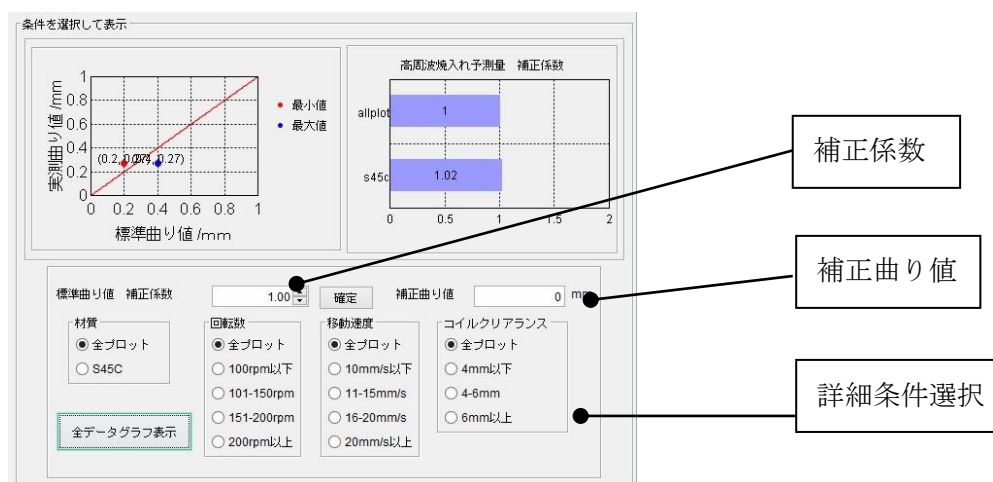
条件を選択して表示

実測曲り値 /mm
1
0.8
0.6
0.4
0.2
0
0 0.2 0.4 0.6 0.8 1
標準曲り値 /mm
(0.2,0.27)
(0.4,0.27)
● 最小値
● 最大値

高周波焼入れ予測量 補正係数
allplot 1
s45c 1.02
0 0.5 1 1.5 2

補正係数

補正曲り値

詳細条件選択

標準曲り値 補正係数 1.00 確定 補正曲り値 0 mm

材質
◉ 全プロット
○ S45C

回転数
◉ 全プロット
○ 100rpm以下
○ 101-150rpm
○ 151-200rpm
○ 200rpm以上

移動速度
◉ 全プロット
○ 10mm/s以下
○ 11-15mm/s
○ 16-20mm/s
○ 20mm/s以上

コイルクリアランス
◉ 全プロット
○ 4mm以下
○ 4-6mm
○ 6mm以上

全データグラフ表示